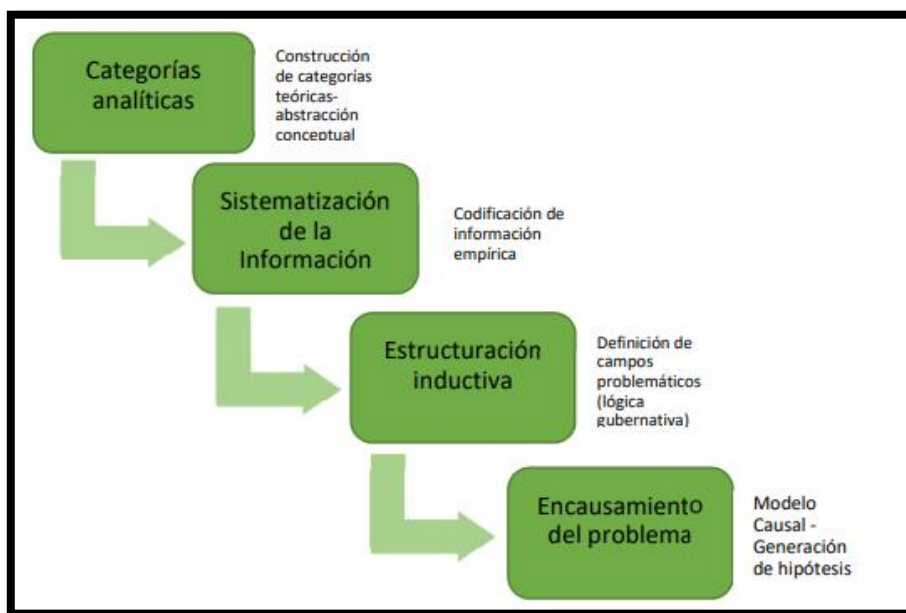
Categorías analíticas

Construcción de categorías teóricas-abstracción conceptual

Sistematización de la Información

Codificación de información empírica

Estructuración inductiva

Definición de campos problemáticos (lógica gubernativa)

Encausamiento del problema

Modelo Causal - Generación de hipótesis